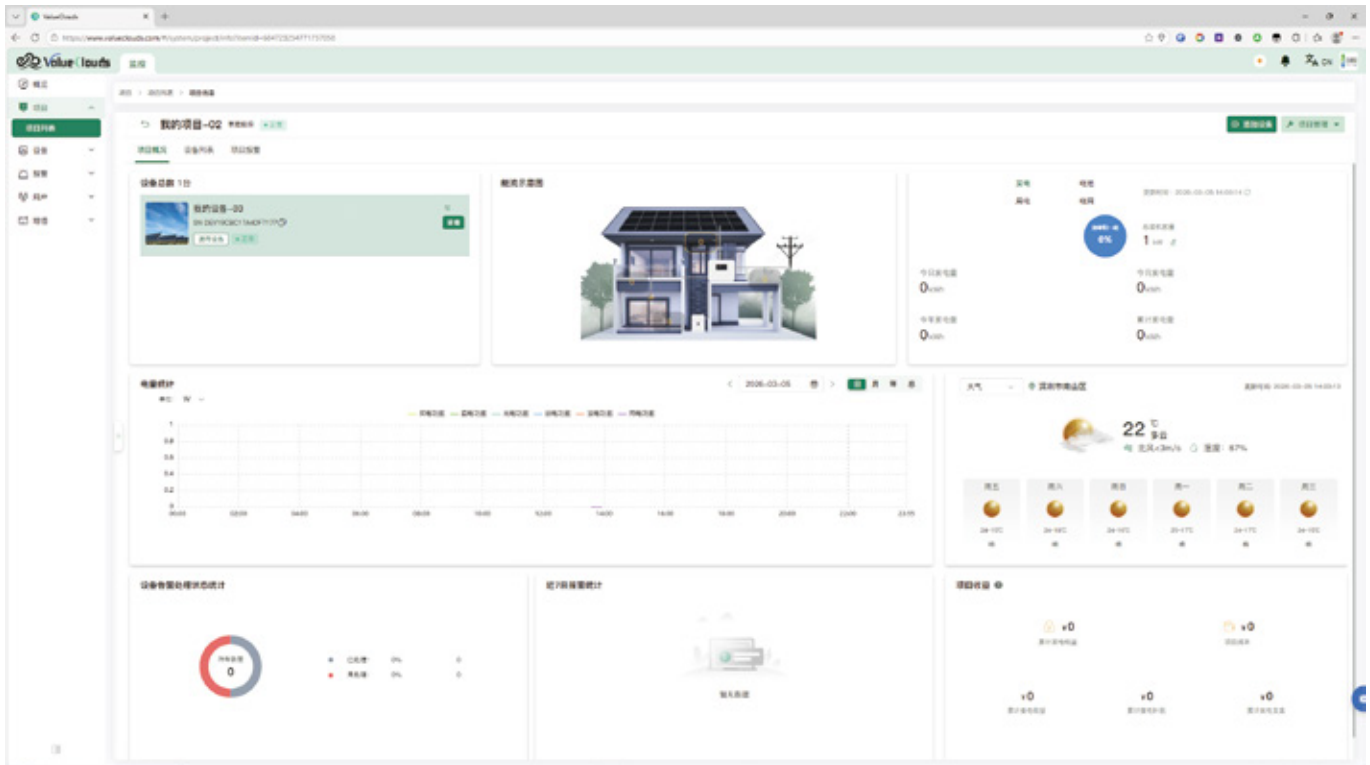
ValueClouds

https://www.valueclouds.com/#/system/project/info?id=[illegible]

ValueClouds 首页

CN

概览
项目
项目列表
设备
报警
用户
报告

首页 > 项目列表 > 项目详情

我的项目-02 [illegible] 正常

添加设备
项目管理

项目概况 设备列表 项目报警

设备总数 1台

我的设备-03
SN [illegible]
正常

能流示意图

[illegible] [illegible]
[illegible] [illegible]

0%

1 kW

今日发电量
0 kWh
今日用电量
0 kWh
今年发电量
0 kWh
累计发电量
0 kWh

电量统计
2026-03-05
日 月 年 总

1
0.8
0.6
0.4
0.2
0
00:00 02:00 04:00 06:00 08:00 10:00 12:00 14:00 16:00 18:00 20:00 22:00 23:55

天气 深圳市南山区
22 ℃
多云
东风<3m/s 湿度: 67%

周五 周六 周日 周一 周二 周三

设备告警处理状态统计
0
已处理 0% 0
未处理 0% 0

近7日报警统计
暂无数据

项目收益
¥0
¥0
¥0
¥0
¥0